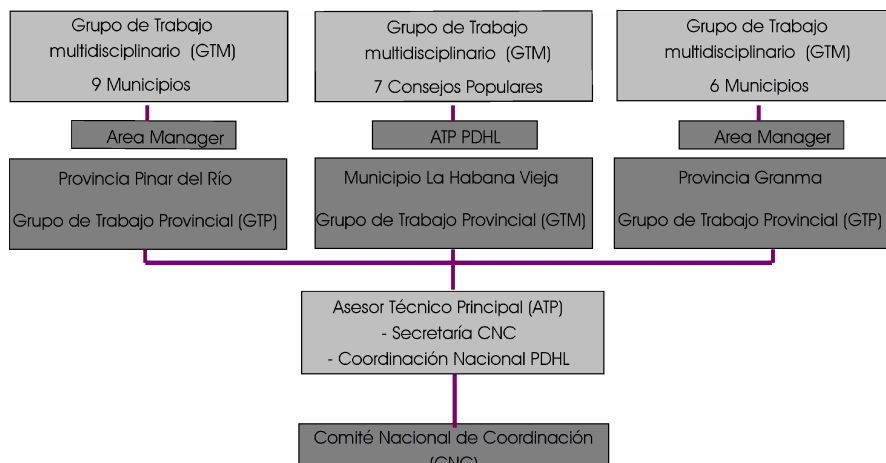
Grupo de Trabajo multidisciplinario (GTM)
9 Municipios

Area Manager

Provincia Pinar del Río
Grupo de Trabajo Provincial (GTP)

Grupo de Trabajo multidisciplinario (GTM)
7 Consejos Populares

ATP PDHL

Municipio La Habana Vieja
Grupo de Trabajo Provincial (GTM)

Grupo de Trabajo multidisciplinario (GTM)
6 Municipios

Area Manager

Provincia Granma
Grupo de Trabajo Provincial (GTP)

Asesor Técnico Principal (ATP)
- Secretaría CNC
- Coordinación Nacional PDHL

Comité Nacional de Coordinación
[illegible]